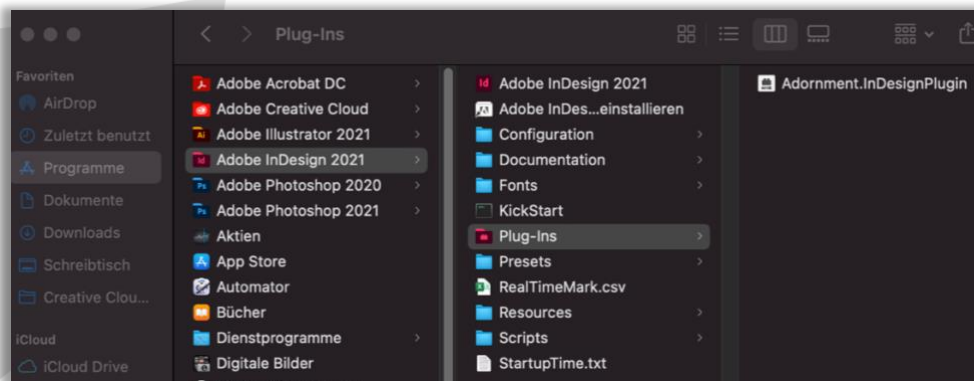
Plug-Ins

Favoriten
AirDrop
Zuletzt benutzt
Programme
Dokumente
Downloads
Schreibtisch
Creative Clou...
iCloud
iCloud Drive

Adobe Acrobat DC
Adobe Creative Cloud
Adobe Illustrator 2021
Adobe InDesign 2021
Adobe Photoshop 2020
Adobe Photoshop 2021
Aktien
App Store
Automator
Bücher
Dienstprogramme
Digitale Bilder

Adobe InDesign 2021
Adobe InDes...einstallieren
Configuration
Documentation
Fonts
KickStart
Plug-Ins
Presets
RealTimeMark.csv
Resources
Scripts
StartupTime.txt

Adornment.InDesignPlugin